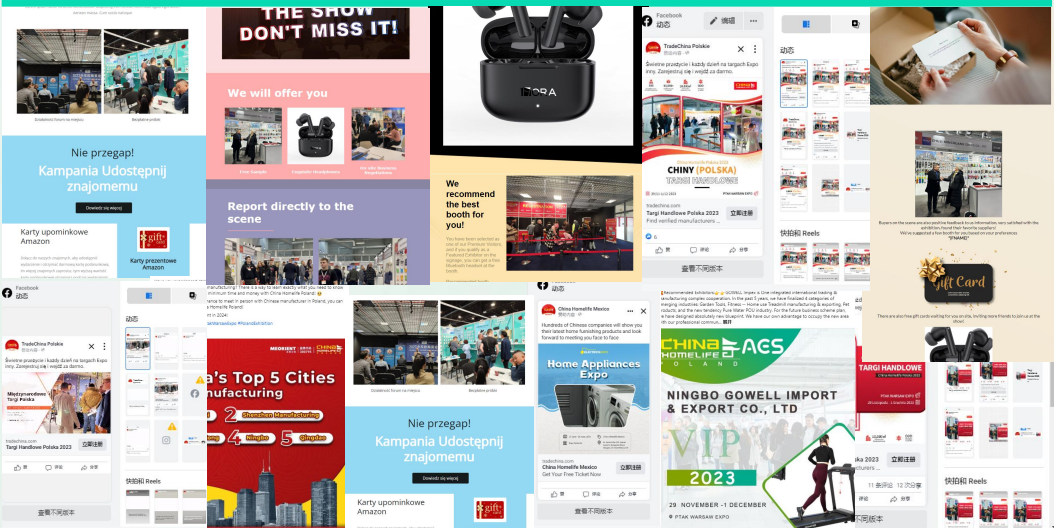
THE SHOW DON'T MISS IT!

We will offer you

Report directly to the scene

We recommend the best booth for you!

1MORA

Nie przegap!
Kampania Udostępnij znajomemu

Dowiedz się więcej

Karty upominkowe Amazon

Karty prezentowe Amazon

gift card

Facebook
动态

编辑

TradeChina Polskie

Świetne prezenty i każdy dzień na targach Expo inny. Zarejestruj się i wejdź za darmo.

CHINY (POLSKA) TARGI HANDLOWE

tradechina.com
Targi Handlowe Polska 2023

立即注册

查看不同版本

快拍和 Reels

Międzynarodowe Targi Polska

评论

分享

a's Top 5 Cities
nufacturing

2 Shenzhen Manufacturing
4 Ningbo 5 Qingdao

China Homelife Mexico

Hundreds of Chinese companies will show you their latest home furnishing products and look forward to meeting you face to face

Home Appliances Expo

China Homelife Mexico
Get Your Free Ticket Now

CHINA HOMELIFE AGS POLAND

NINGBO GOWELL IMPORT & EXPORT CO., LTD

VIP 2023

29 NOVEMBER - 1 DECEMBER
PTAK WARSAW EXPO

TARGI HANDLOWE

Gift Card

There are also free gift cards waiting for you on site, inviting more friends to join us at the show!

立即注册

不同版本

快拍和 Reels